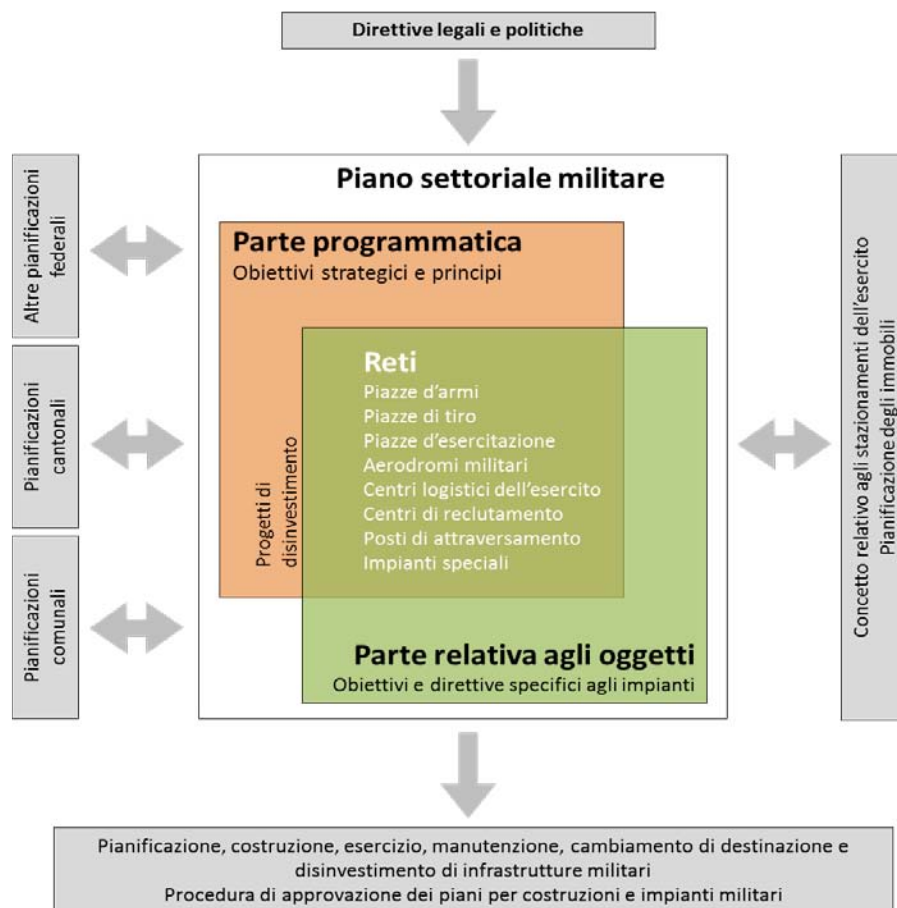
Direttive legali e politiche

Altre pianificazioni federali

Pianificazioni cantonali

Pianificazioni comunali

Piano settoriale militare

Parte programmatica
Obiettivi strategici e principi

Progetti di disinvestimento

Reti
Piazze d'armi
Piazze di tiro
Piazze d'esercitazione
Aerodromi militari
Centri logistici dell'esercito
Centri di reclutamento
Posti di attraversamento
Impianti speciali

Parte relativa agli oggetti
Obiettivi e direttive specifici agli impianti

Concetto relativo agli stazionamenti dell'esercito
Pianificazione degli immobili

Pianificazione, costruzione, esercizio, manutenzione, cambiamento di destinazione e disinvestimento di infrastrutture militari
Procedura di approvazione dei piani per costruzioni e impianti militari